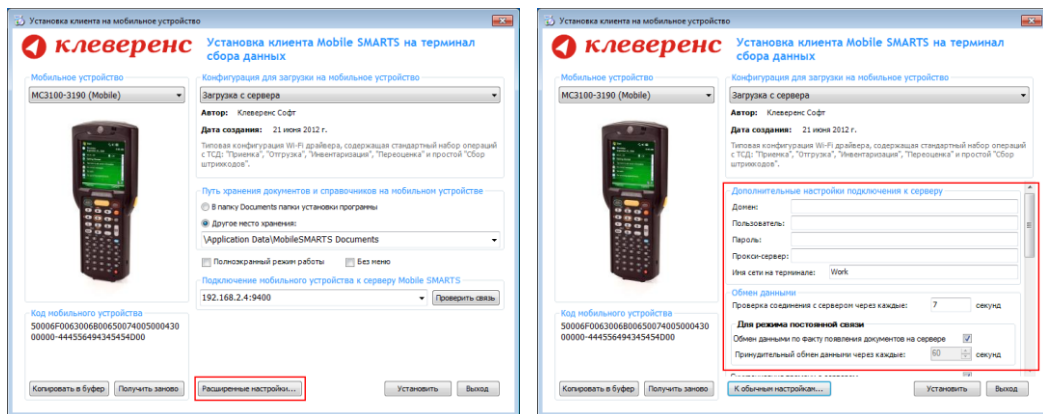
Установка клиента на мобильное устройство

клеверенс

Установка клиента Mobile SMARTS на терминал сбора данных

Мобильное устройство

MC3100-3190 (Mobile)

Конфигурация для загрузки на мобильное устройство

Загрузка с сервера

Автор: Клеверенс Софт

Дата создания: 21 июня 2012 г.

Типовая конфигурация Wi-Fi драйвера, содержащая стандартный набор операций с ТСД: "Приемка", "Отгрузка", "Инвентаризация", "Переоценка" и простой "Сбор штрихкодов".

Путь хранения документов и справочников на мобильном устройстве

В папку Documents папки установки программы

Другое место хранения:

\Application Data\MobileSMARTS Documents

Полноэкранный режим работы

Без меню

Подключение мобильного устройства к серверу Mobile SMARTS

192.168.2.4:9400

Проверить связь

Код мобильного устройства

50006F0063006B006500740050004300000-444556494345454D00

Копировать в буфер

Получить заново

Расширенные настройки...

Установить

Выход

Установка клиента на мобильное устройство

клеверенс

Установка клиента Mobile SMARTS на терминал сбора данных

Мобильное устройство

MC3100-3190 (Mobile)

Конфигурация для загрузки на мобильное устройство

Загрузка с сервера

Автор: Клеверенс Софт

Дата создания: 21 июня 2012 г.

Типовая конфигурация Wi-Fi драйвера, содержащая стандартный набор операций с ТСД: "Приемка", "Отгрузка", "Инвентаризация", "Переоценка" и простой "Сбор штрихкодов".

Дополнительные настройки подключения к серверу

Домен:

Пользователь:

Пароль:

Прокси-сервер:

Имя сети на терминале: Work

Обмен данными

Проверка соединения с сервером через каждые: 7 секунд

Для режима постоянной связи

Обмен данными по факту появления документов на сервере

Принудительный обмен данными через каждые: 60 секунд

Код мобильного устройства

50006F0063006B006500740050004300000-444556494345454D00

Копировать в буфер

Получить заново

К обычным настройкам...

Установить

Выход